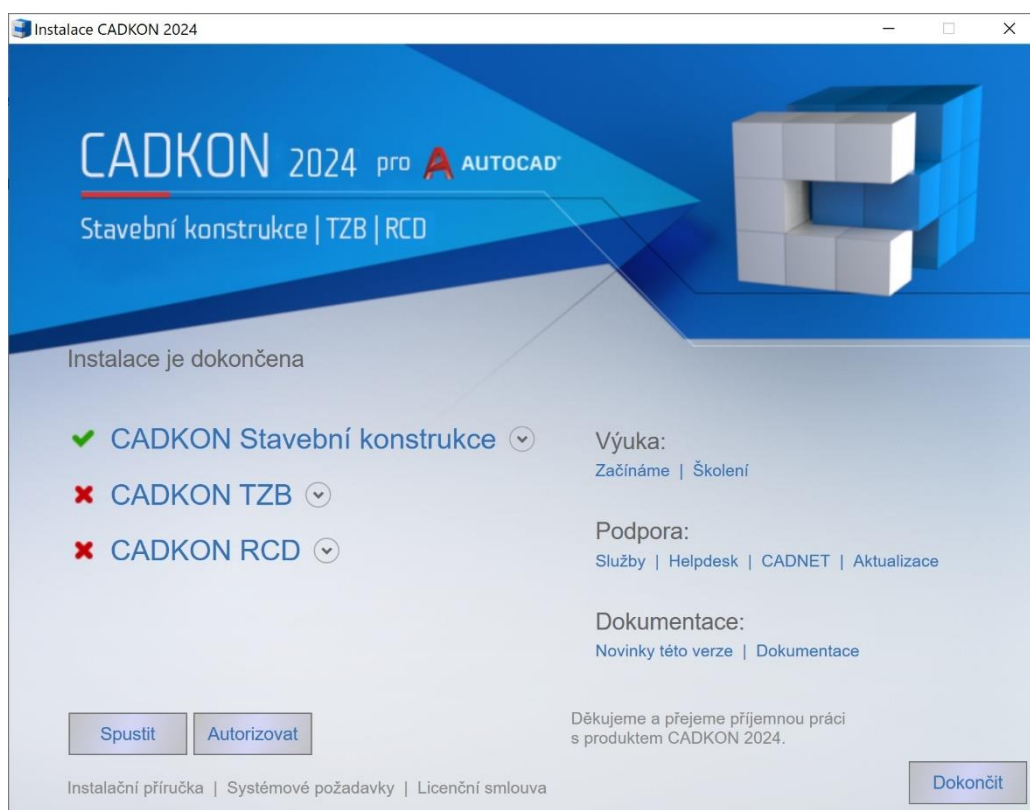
Instalace CADKON 2024

CADKON 2024 pro AUTOCAD®

Stavební konstrukce | TZB | RCD

Instalace je dokončena

✔ CADKON Stavební konstrukce

✖ CADKON TZB

✖ CADKON RCD

Výuka:
Začínáme | Školení

Podpora:
Služby | Helpdesk | CADNET | Aktualizace

Dokumentace:
Novinky této verze | Dokumentace

Spustit

Autorizovat

Děkujeme a přejeme příjemnou práci s produktem CADKON 2024.

Instalační příručka | Systémové požadavky | Licenční smlouva

Dokončit